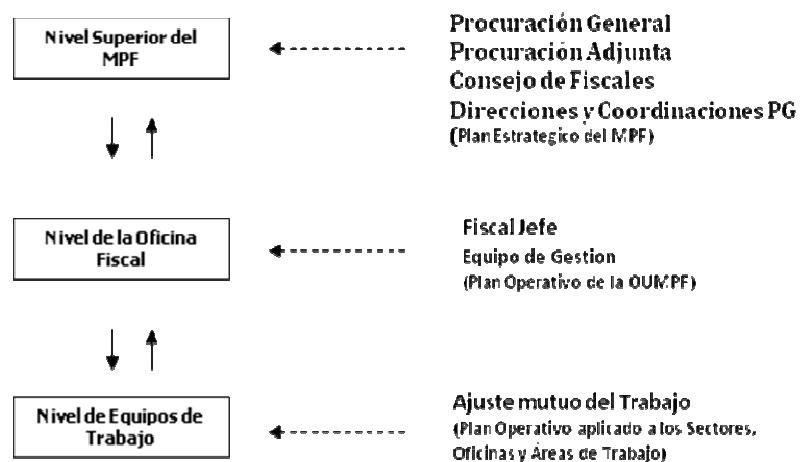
Nivel Superior del MPF

Procuración General
Procuración Adjunta
Consejo de Fiscales
Direcciones y Coordinaciones PG
(Plan Estrategico del MPF)

Nivel de la Oficina Fiscal

Fiscal Jefe
Equipo de Gestion
(Plan Operativo de la OUMPF)

Nivel de Equipos de Trabajo

Ajuste mutuo del Trabajo
(Plan Operativo aplicado a los Sectores, Oficinas y Áreas de Trabajo)